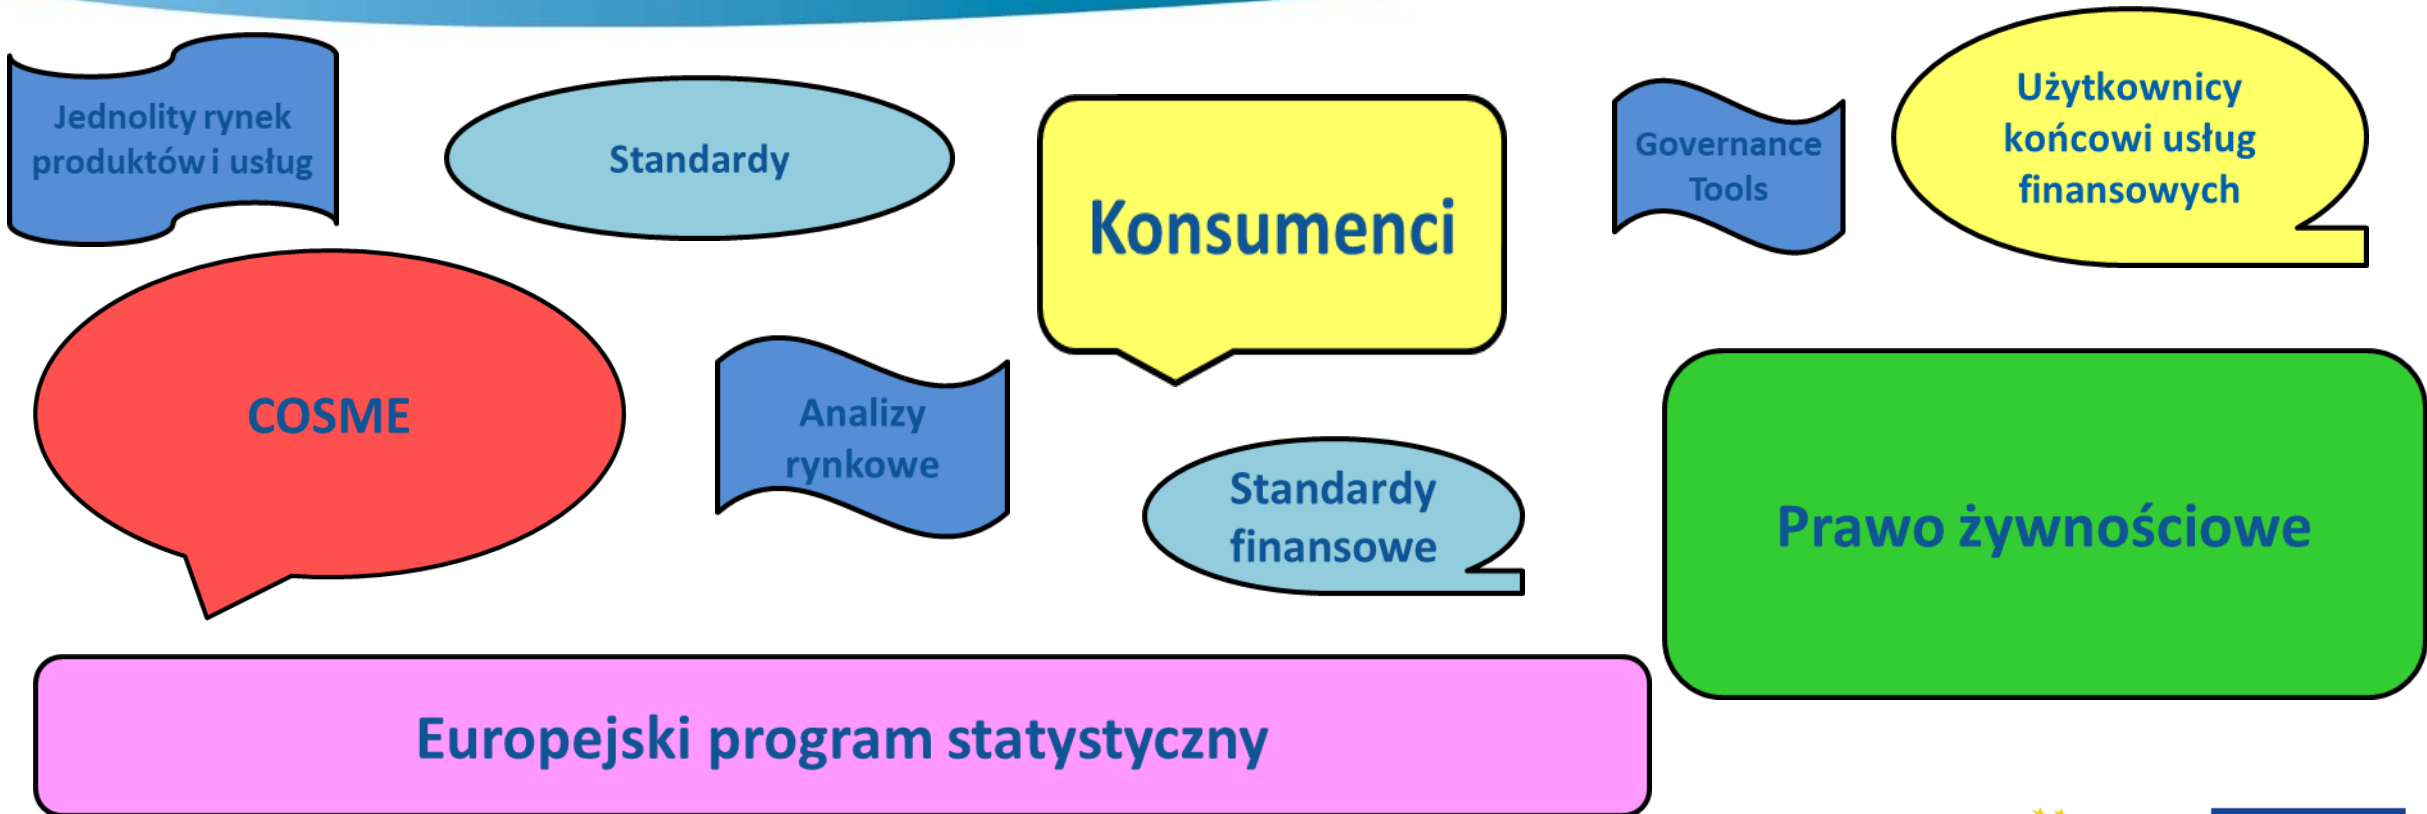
Jednolity rynek produktów i usług

Standardy

Konsumenci

Governance Tools

Użytkownicy końcowi usług finansowych

COSME

Analizy rynkowe

Standardy finansowe

Prawo żywnościowe

Europejski program statystyczny